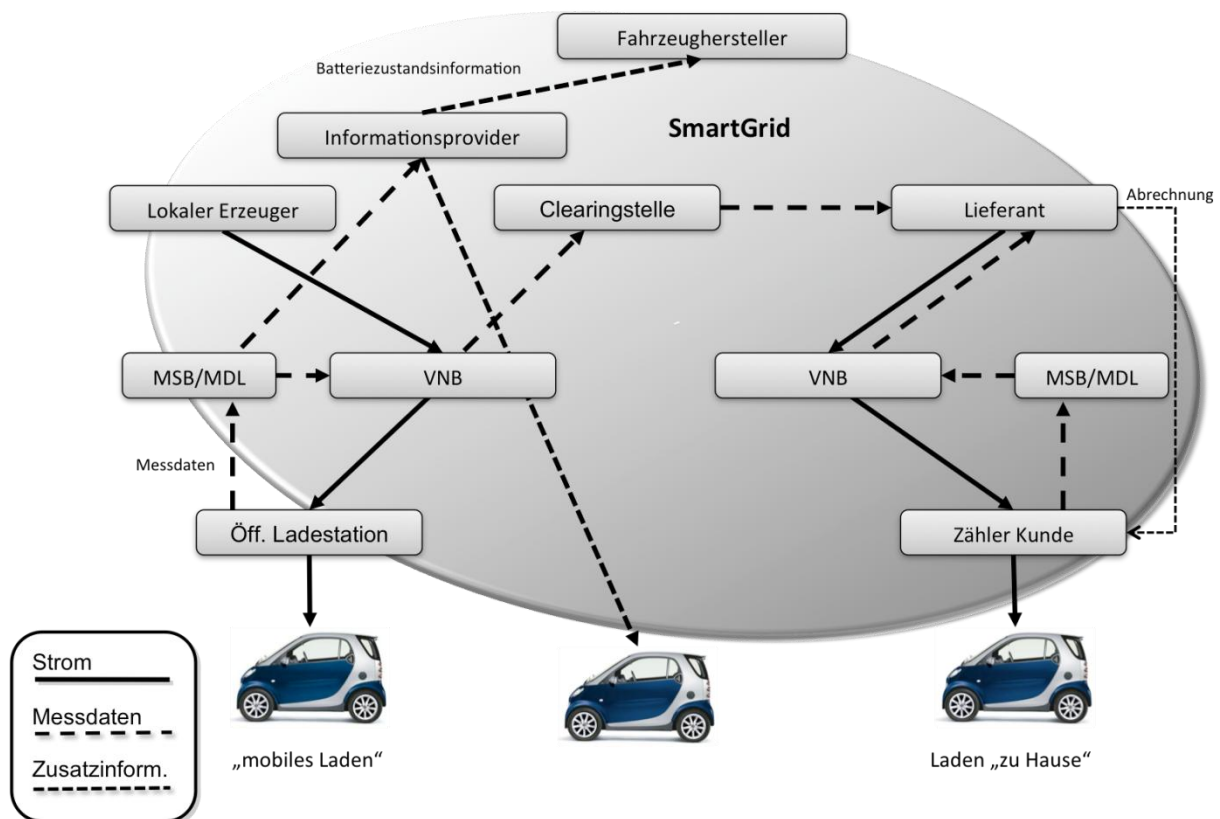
Fahrzeughersteller

Batteriezustandsinformation

Informationsprovider

SmartGrid

Lokaler Erzeuger

Clearingstelle

Lieferant

Abrechnung

MSB/MDL

VNB

VNB

MSB/MDL

Messdaten

Öff. Ladestation

Zähler Kunde

Strom

Messdaten

Zusatzinform.

„mobiles Laden“

Laden „zu Hause“